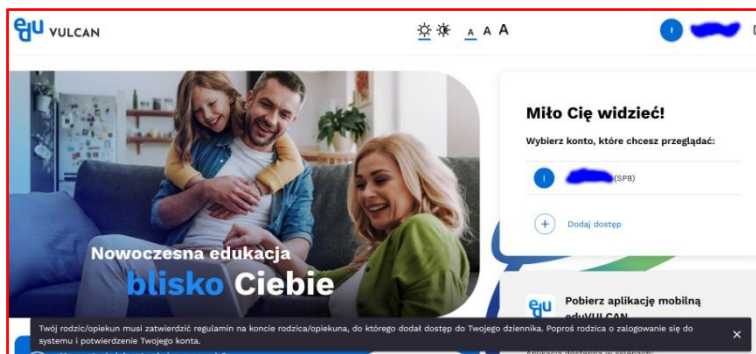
eduVULCAN

A A A

I

Miło Cię widzieć!

Wybierz konto, które chcesz przeglądać:

I (SP8)

Dodaj dostęp

Nowoczesna edukacja blisko Ciebie

Pobierz aplikację mobilną eduVULCAN

Twój rodzic/opiekun musi zatwierdzić regulamin na koncie rodzica/opiekuna, do którego dodał dostęp do Twojego dziennika. Poproś rodzica o zalogowanie się do systemu i potwierdzenie Twojego konta.

×